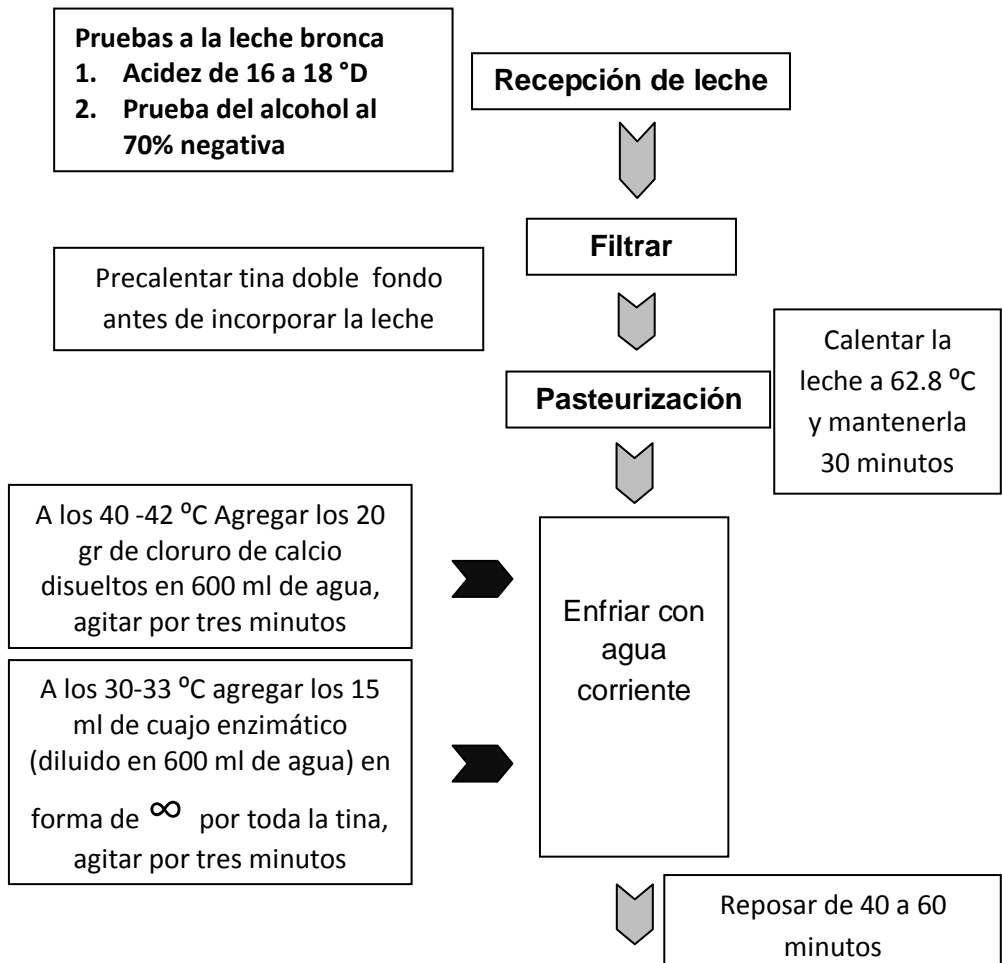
Pruebas a la leche bronca
1. Acidez de 16 a 18 °D
2. Prueba del alcohol al 70% negativa

Recepción de leche

Filtrar

Precalentar tina doble fondo antes de incorporar la leche

Pasteurización

Calentar la leche a 62.8 ºC y mantenerla 30 minutos

A los 40 -42 ºC Agregar los 20 gr de cloruro de calcio disueltos en 600 ml de agua, agitar por tres minutos

Enfriar con agua corriente

A los 30-33 ºC agregar los 15 ml de cuajo enzimático (diluido en 600 ml de agua) en forma de $\infty$ por toda la tina, agitar por tres minutos

Reposar de 40 a 60 minutos